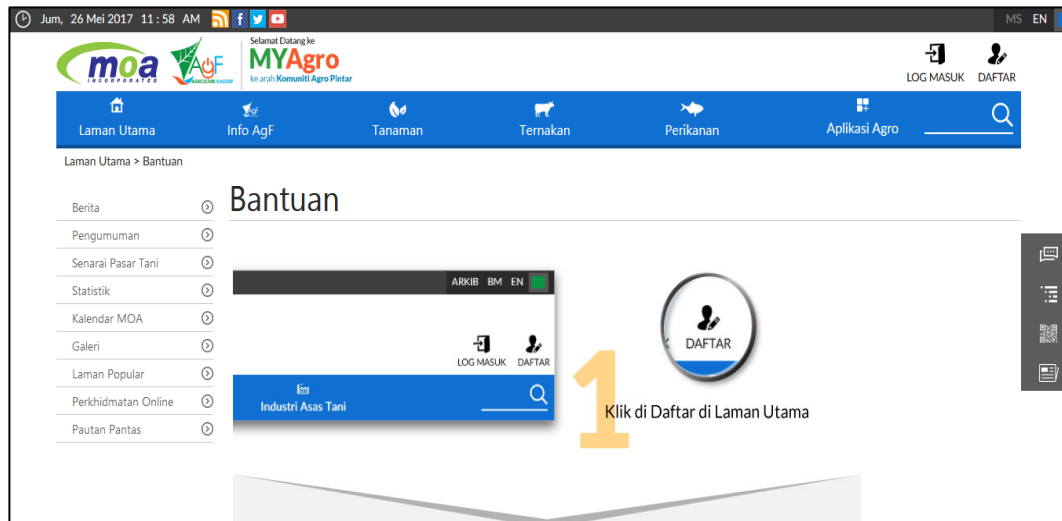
Jum, 26 Mei 2017 11 : 58 AM

MS EN

moa INCORPORATED AgF AGRICULTURE FLAGSHIP

Selamat Datang ke MYAgro ke arah Komuniti Agro Pintar

LOG MASUK DAFTAR

Laman Utama
Info AgF
Tanaman
Ternakan
Perikanan
Aplikasi Agro

Laman Utama > Bantuan

Berita
Pengumuman
Senarai Pasar Tani
Statistik
Kalendar MOA
Galeri
Laman Popular
Perkhidmatan Online
Pautan Pantas

Bantuan

ARKIB BM EN

LOG MASUK DAFTAR

Industri Asas Tani

DAFTAR

1

Klik di Daftar di Laman Utama